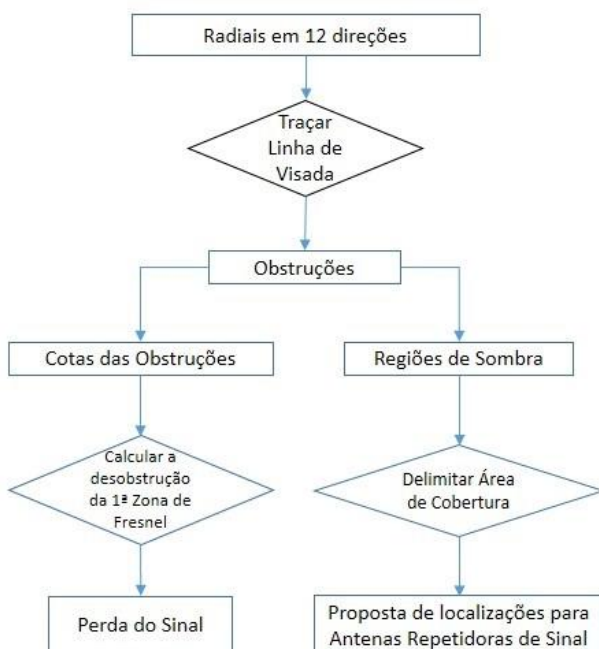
Radiais em 12 direções

Traçar Linha de Visada

Obstruções

Cotas das Obstruções

Regiões de Sombra

Calcular a desobstrução da 1ª Zona de Fresnel

Delimitar Área de Cobertura

Perda do Sinal

Proposta de localizações para Antenas Repetidoras de Sinal